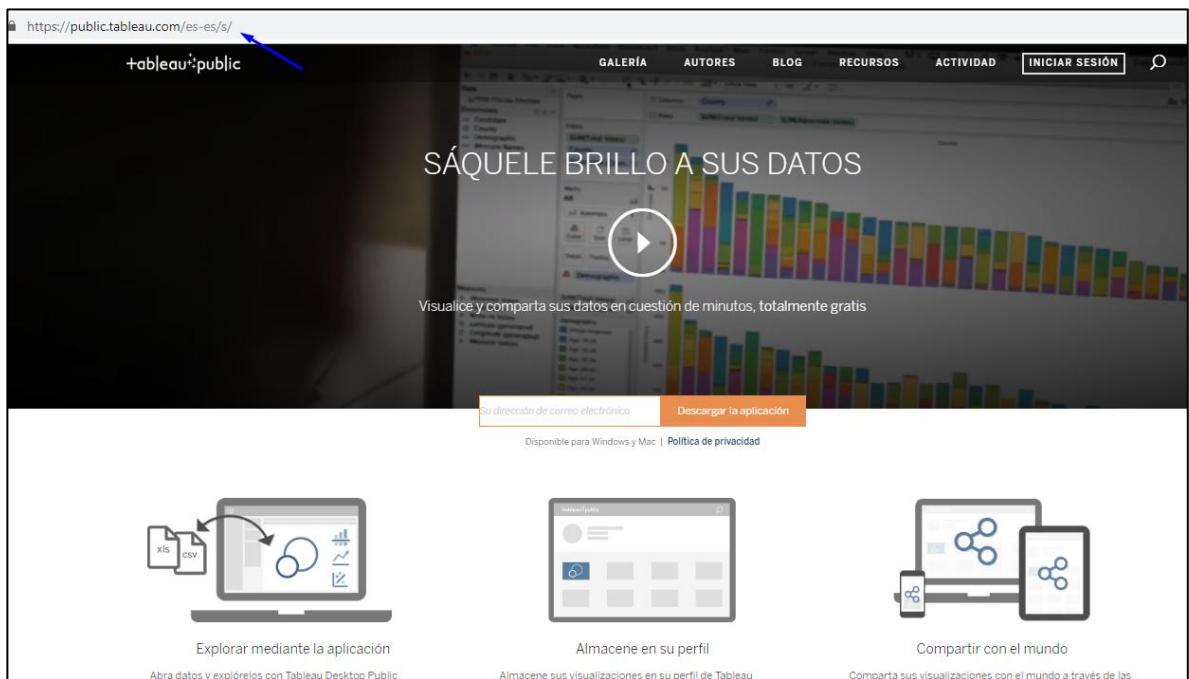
https://public.tableau.com/es-es/s/

+ableau+public

GALERÍA AUTORES BLOG RECURSOS ACTIVIDAD INICIAR SESIÓN

SÁQUELE BRILLO A SUS DATOS

Visualice y comparta sus datos en cuestión de minutos, totalmente gratis

Su dirección de correo electrónico

Descargar la aplicación

Disponible para Windows y Mac | Política de privacidad

xls

csv

Explorar mediante la aplicación

Abra datos y explórelos con Tableau Desktop Public

Almacene en su perfil

Almacene sus visualizaciones en su perfil de Tableau

Compartir con el mundo

Comparta sus visualizaciones con el mundo a través de las